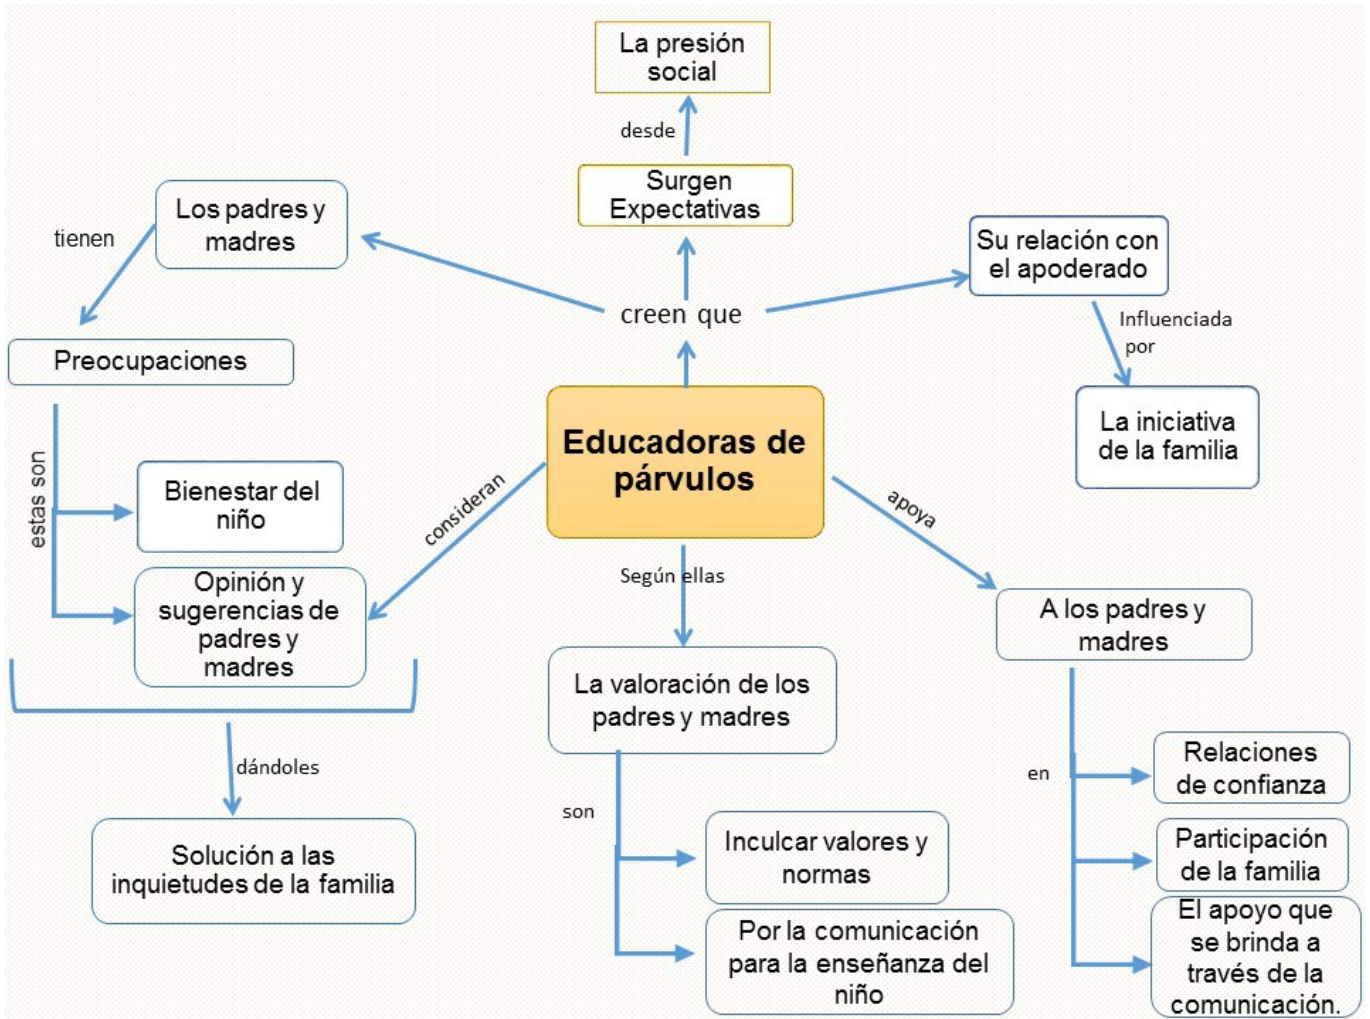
La presión social

desde

Surgen Expectativas

Los padres y madres

tienen

Preocupaciones

creen que

Su relación con el apoderado

Influenciada por

La iniciativa de la familia

Educadoras de párvulos

estas son

Bienestar del niño

Opinión y sugerencias de padres y madres

consideran

apoya

Según ellas

A los padres y madres

La valoración de los padres y madres

dándoles

Solución a las inquietudes de la familia

son

Inculcar valores y normas

Por la comunicación para la enseñanza del niño

en

Relaciones de confianza

Participación de la familia

El apoyo que se brinda a través de la comunicación.